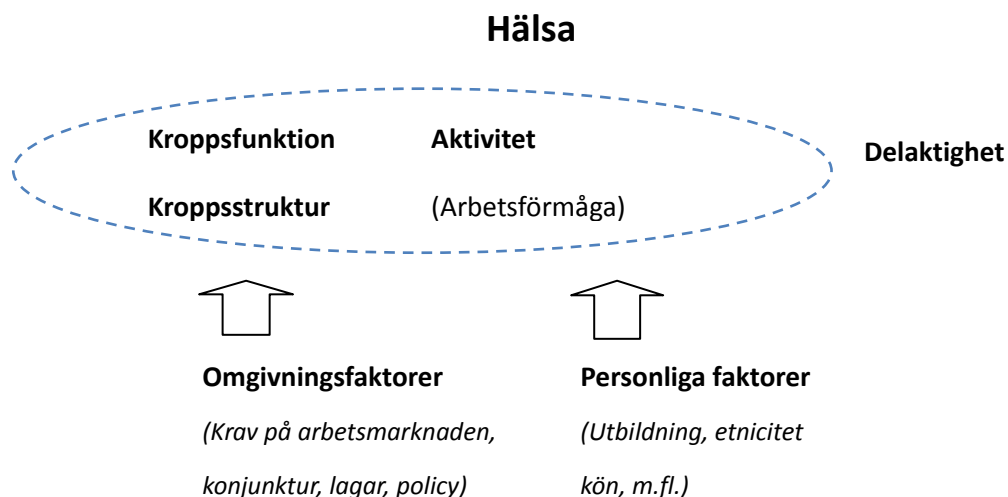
Hälsa

Kroppsfunktion

Aktivitet

Delaktighet

Kroppsstruktur

(Arbetsförmåga)

Omgivningsfaktorer

*(Krav på arbetsmarknaden, konjunktur, lagar, policy)*

Personliga faktorer

*(Utbildning, etnicitet kön, m.fl.)*